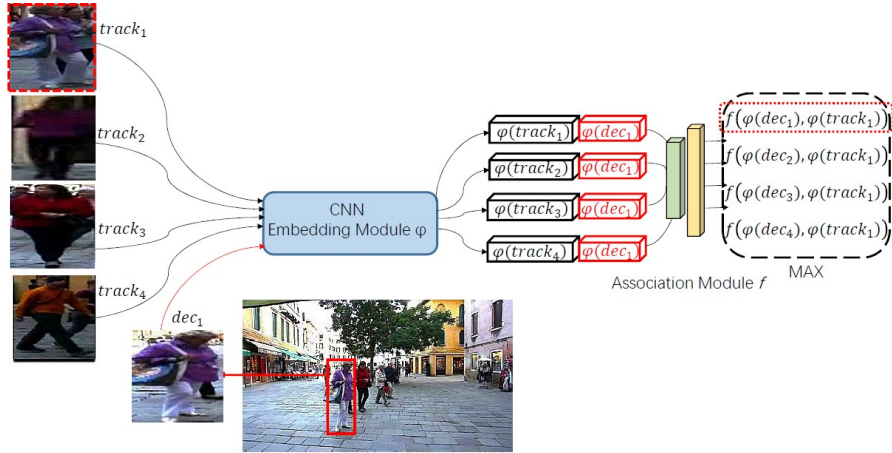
$track_1$

$track_2$

$track_3$

$track_4$

$dec_1$

CNN
Embedding Module φ

$\varphi(track_1)$ $\varphi(dec_1)$

$\varphi(track_2)$ $\varphi(dec_1)$

$\varphi(track_3)$ $\varphi(dec_1)$

$\varphi(track_4)$ $\varphi(dec_1)$

$f(\varphi(dec_1), \varphi(track_1))$

$f(\varphi(dec_2), \varphi(track_1))$

$f(\varphi(dec_3), \varphi(track_1))$

$f(\varphi(dec_4), \varphi(track_1))$

Association Module $f$

MAX